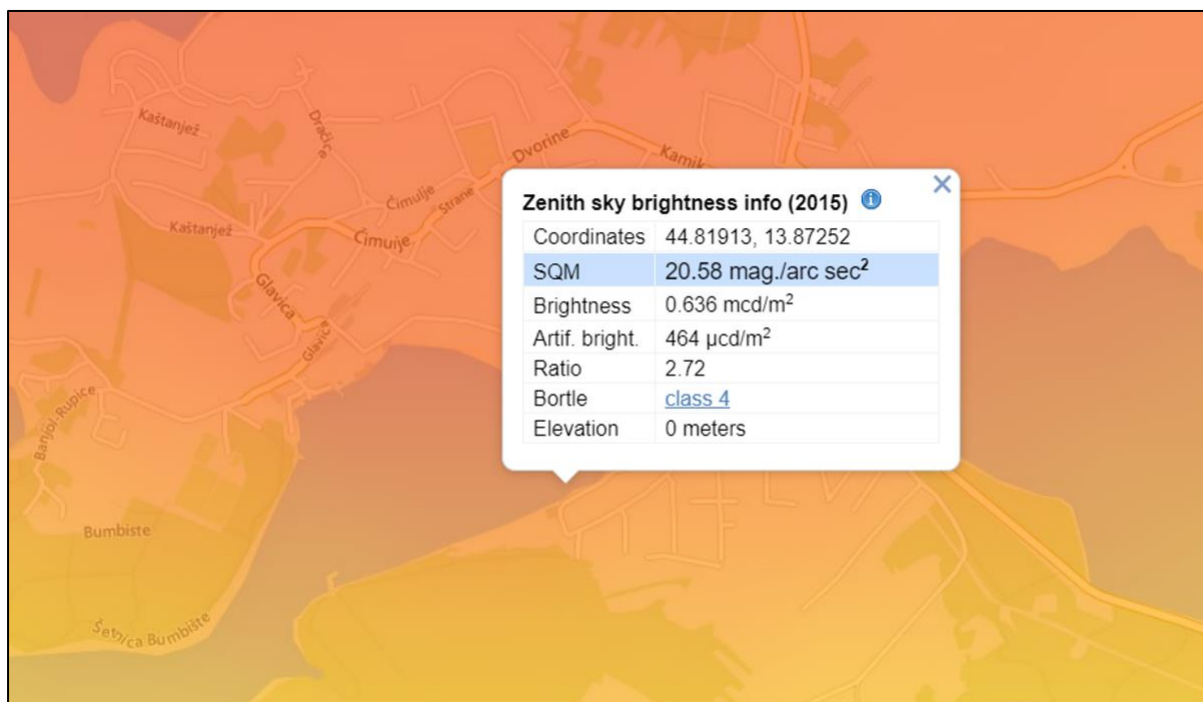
Kaštanjež
Dračica
Dvorine
Kamik
Čimulje
Strane
Kaštanjež
Čimulje
Glavica
Glavica
Banjol Rupice
Bumbiste
Šetnica Bumbište

Zenith sky brightness info (2015)

| Coordinates | 44.81913, 13.87252 |
|---|---|
| SQM | 20.58 mag./arc sec$^2$ |
| Brightness | 0.636 mcd/m$^2$ |
| Artif. bright. | 464 μcd/m$^2$ |
| Ratio | 2.72 |
| Bortle | class 4 |
| Elevation | 0 meters |